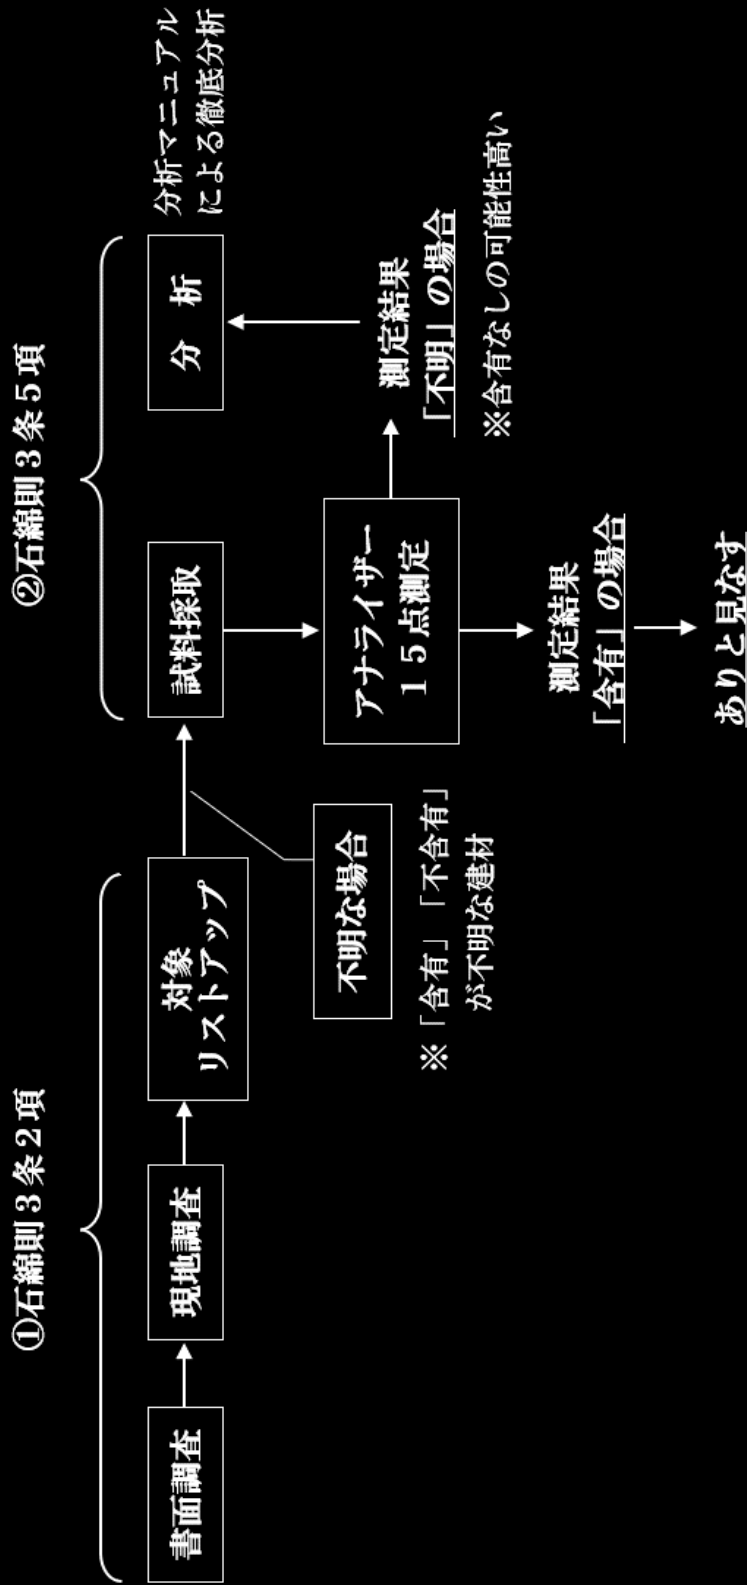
①石綿則３条２項

書面調査

現地調査

対象
リストアップ

不明な場合

※「含有」「不含有」が不明な建材

②石綿則３条５項

試料採取

アナライザー
１５点測定

測定結果
「含有」の場合

ありと見なす

測定結果
「不明」の場合

※含有なしの可能性高い

分　析

分析マニュアルによる徹底分析